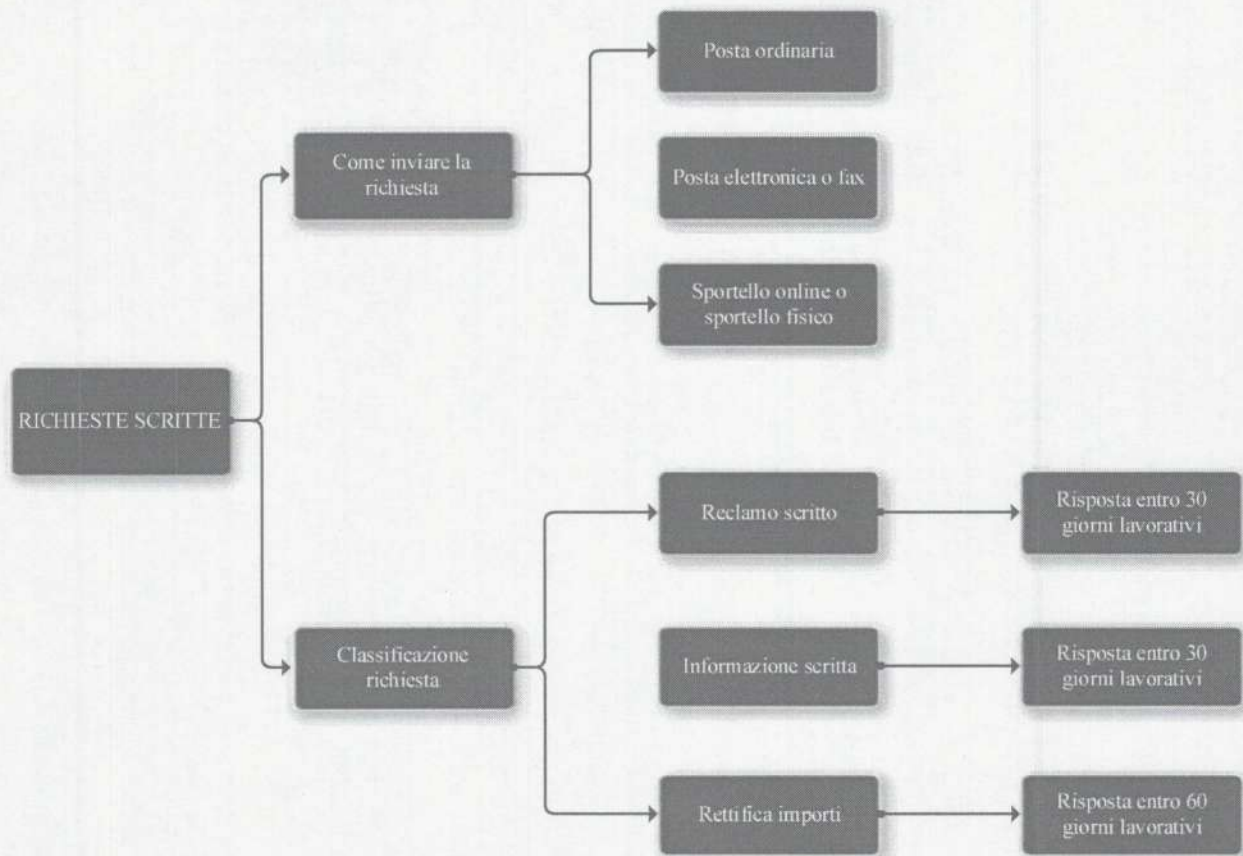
RICHIESTE SCRITTE

Come inviare la richiesta

Posta ordinaria

Posta elettronica o fax

Sportello online o sportello fisico

Classificazione richiesta

Reclamo scritto

Risposta entro 30 giorni lavorativi

Informazione scritta

Risposta entro 30 giorni lavorativi

Rettifica importi

Risposta entro 60 giorni lavorativi